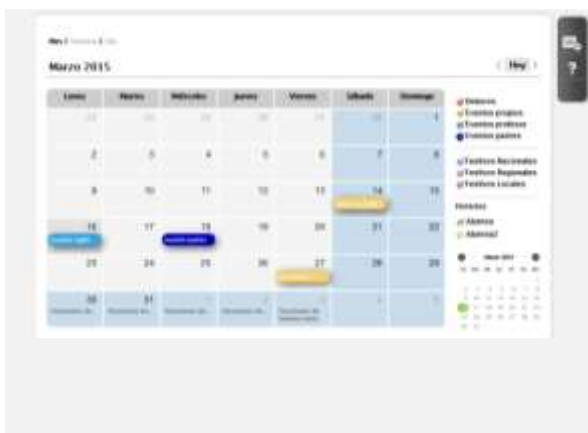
Mes / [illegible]

Marzo 2015

< Hoy >

| Lunes | Martes | Miércoles | Jueves | Viernes | Sábado | Domingo |
|---|---|---|---|---|---|---|
| 23 | 24 | 25 | 26 | 27 | 28 | 1 |
| 2 | 3 | 4 | 5 | 6 | 7 | 8 |
| 9 | 10 | 11 | 12 | 13 | 14 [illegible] | 15 |
| 16 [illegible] | 17 | 18 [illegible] | 19 | 20 | 21 | 22 |
| 23 | 24 | 25 | 26 | 27 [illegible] | 28 | 29 |
| 30 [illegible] | 31 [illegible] | 1 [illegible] | 2 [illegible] | 3 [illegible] | 4 | 5 |

Deberes
Eventos propios
Eventos profesor
Eventos padres

Festivos Nacionales
Festivos Regionales
Festivos Locales

Horarios
Alumno
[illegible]

Marzo 2015
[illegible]